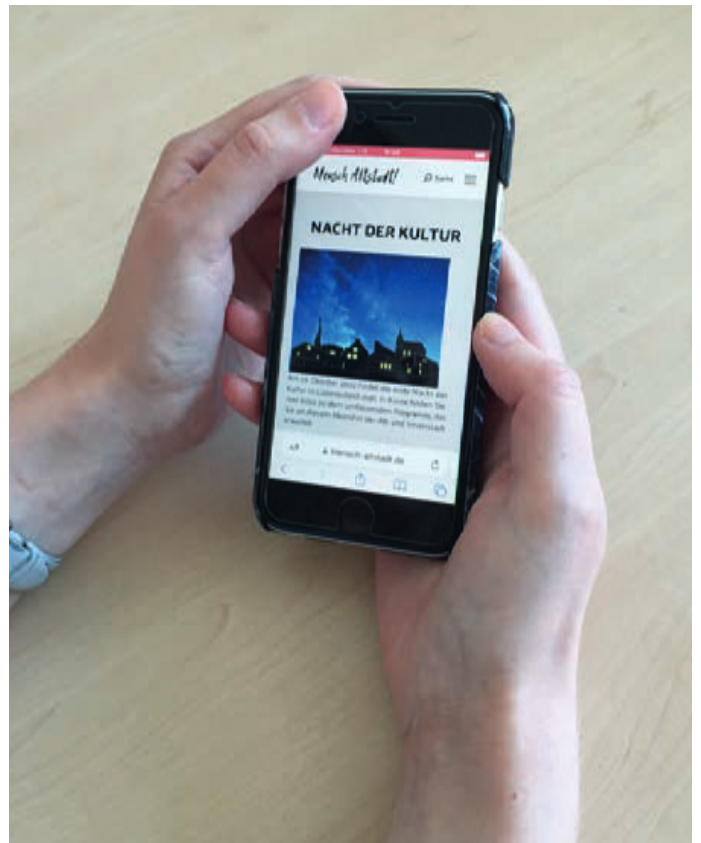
Mensch Altstadt!

Suche

NACHT DER KULTUR

Am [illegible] Oktober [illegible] findet die erste Nacht der Kultur in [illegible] statt. In Kürze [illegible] Sie hier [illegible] das umfassende Programm, das Sie an diesem Abend in der Alt- und Innenstadt erwartet.

AA

mensch-altstadt.de